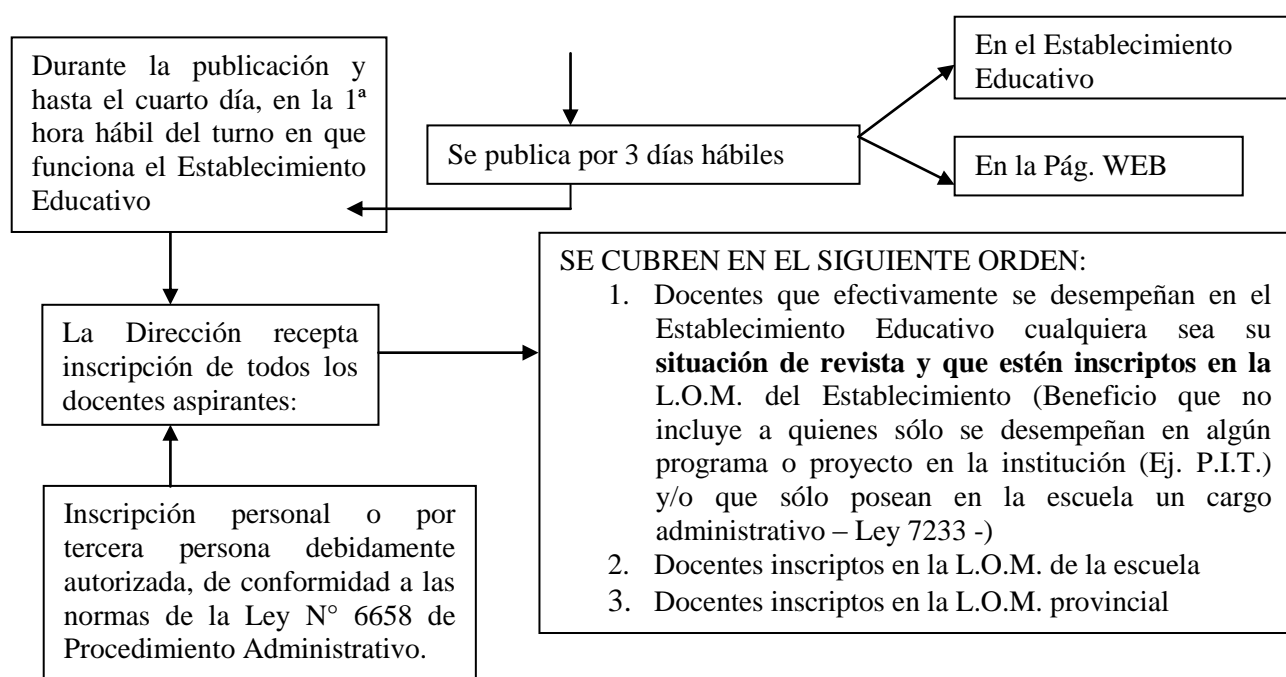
Se publica por 3 días hábiles

En el Establecimiento Educativo

En la Pág. WEB

Durante la publicación y hasta el cuarto día, en la 1ª hora hábil del turno en que funciona el Establecimiento Educativo

La Dirección recepta inscripción de todos los docentes aspirantes:

Inscripción personal o por tercera persona debidamente autorizada, de conformidad a las normas de la Ley N° 6658 de Procedimiento Administrativo.

SE CUBREN EN EL SIGUIENTE ORDEN:
1. Docentes que efectivamente se desempeñan en el Establecimiento Educativo cualquiera sea su **situación de revista y que estén inscriptos en la** L.O.M. del Establecimiento (Beneficio que no incluye a quienes sólo se desempeñan en algún programa o proyecto en la institución (Ej. P.I.T.) y/o que sólo posean en la escuela un cargo administrativo – Ley 7233 -)
2. Docentes inscriptos en la L.O.M. de la escuela
3. Docentes inscriptos en la L.O.M. provincial